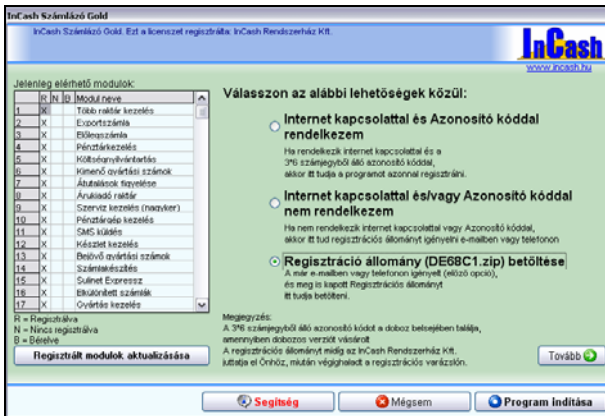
InCash Számlázó Gold

InCash Számlázó Gold. Ezt a licenszet regisztrálta: InCash Rendszerház Kft.

InCash
www.incash.hu

Jelenleg elérhető modulok:

| | R | N | B | Modul neve |
|---|---|---|---|---|
| 1 | X | | | Több raktár kezelés |
| 2 | X | | | Exportszámla |
| 3 | X | | | Előlegszámla |
| 4 | X | | | Pénztárkezelés |
| 5 | X | | | Költségnyilvántartás |
| 6 | X | | | Kimenő gyártási számok |
| 7 | X | | | Átutalások figyelése |
| 8 | X | | | Áruküldő raktár |
| 9 | X | | | Szerviz kezelés (nagyker) |
| 10 | X | | | Pénztárgép kezelés |
| 11 | X | | | SMS küldés |
| 12 | X | | | Készlet kezelés |
| 13 | X | | | Bejövő gyártási számok |
| 14 | X | | | Számlakészítés |
| 15 | X | | | Sulinet Expressz |
| 16 | X | | | Ekülönített számlák |
| 17 | X | | | Gyártás kezelés |

R = Regisztrálva
N = Nincs regisztrálva
B = Bérelve

Regisztrált modulok aktualizálása

Válasszon az alábbi lehetőségek közül:

Internet kapcsolattal és Azonosító kóddal rendelkezem
Ha rendelkezik internet kapcsolattal és a 3*6 számjegyből álló azonosító kóddal, akkor itt tudja a programot azonnal regisztrálni.

Internet kapcsolattal és/vagy Azonosító kóddal nem rendelkezem
Ha nem rendelkezik internet kapcsolattal vagy Azonosító kóddal, akkor itt tud regisztrációs állományt igényelni e-mailben vagy telefonon

Regisztráció állomány (DE68C1.zip) betöltése
A már e-mailben vagy telefonon igényelt (előző opció), és meg is kapott Regisztráció állományt itt tudja betölteni.

Megjegyzés:
A 3*6 számjegyből álló azonosító kódot a doboz belsejében találja, amennyiben dobozos verziót vásárolt.
A regisztrációs állományt midig az InCash Rendszerház Kft. juttatja el Önhöz, miután végighaladt a regisztrációs varázslón.

Tovább

Segítség
Mégsem
Program indítása